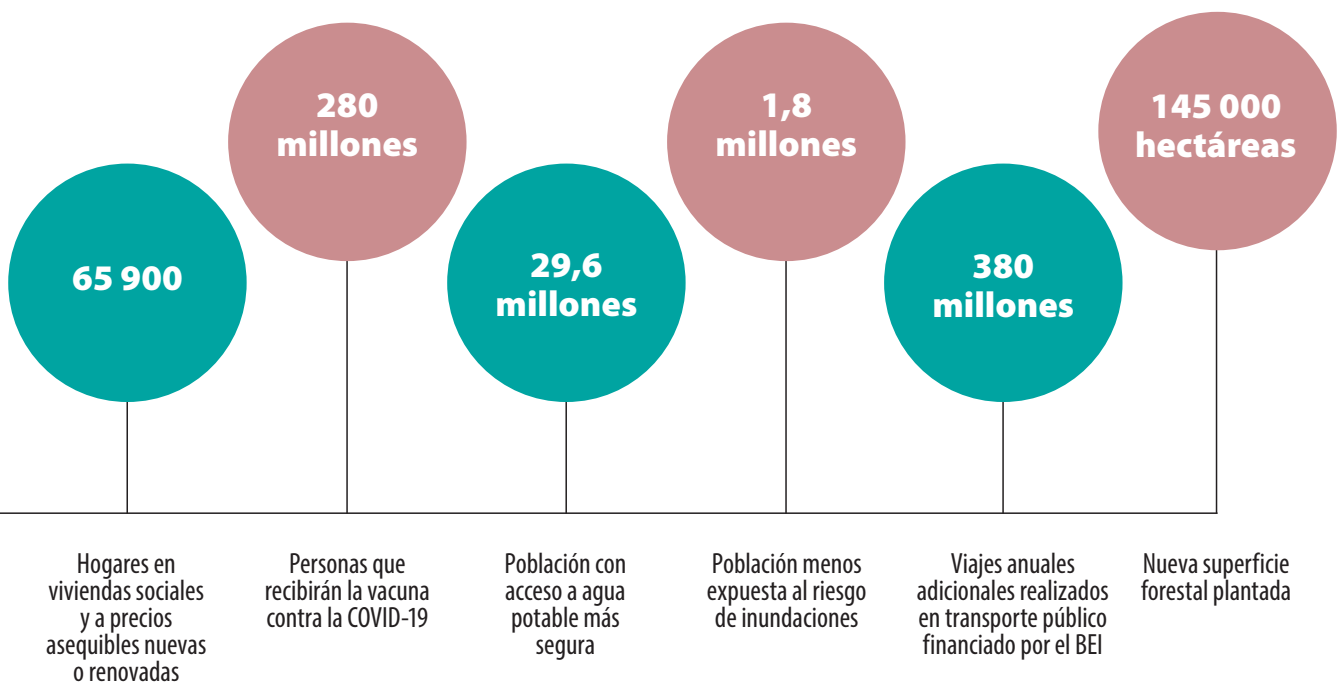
65 900

Hogares en viviendas sociales y a precios asequibles nuevas o renovadas

280 millones

Personas que recibirán la vacuna contra la COVID-19

29,6 millones

Población con acceso a agua potable más segura

1,8 millones

Población menos expuesta al riesgo de inundaciones

380 millones

Viajes anuales adicionales realizados en transporte público financiado por el BEI

145 000 hectáreas

Nueva superficie forestal plantada